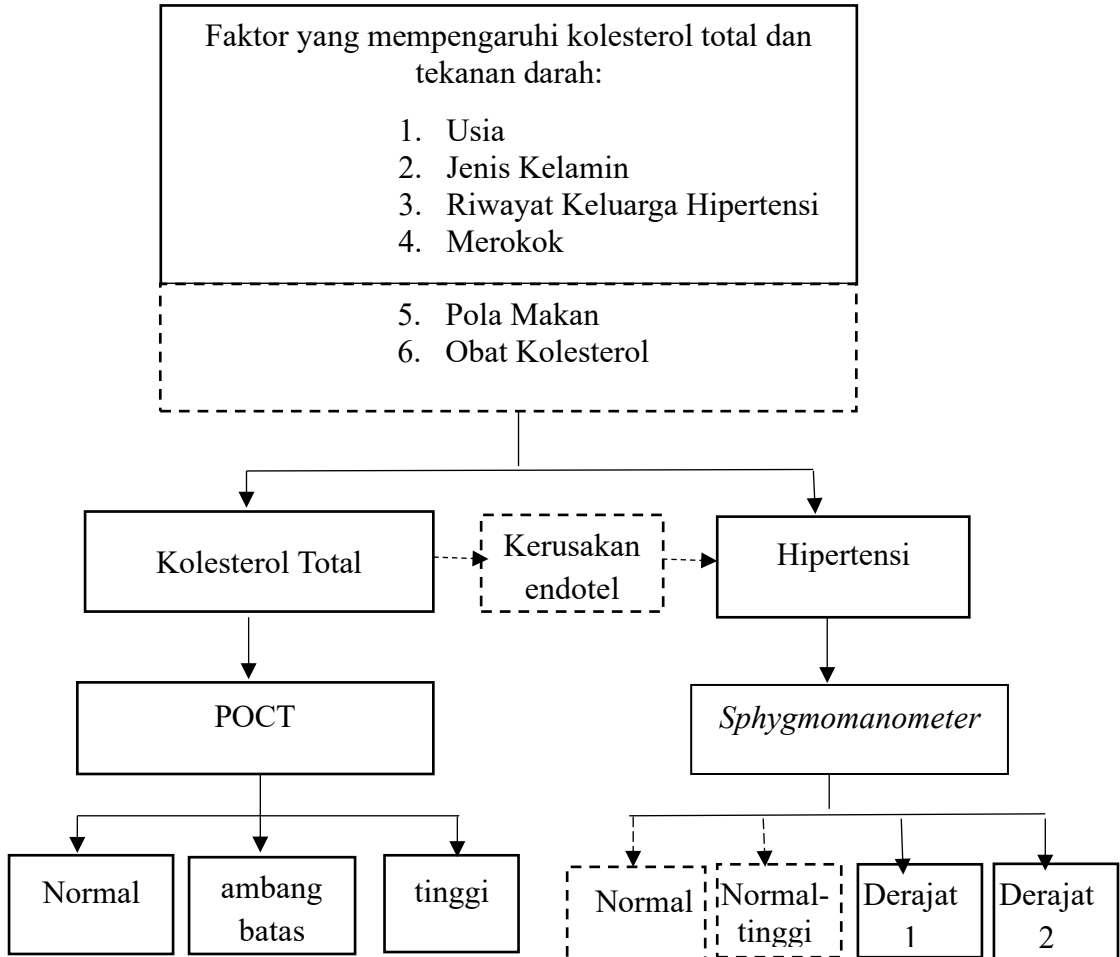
Faktor yang mempengaruhi kolesterol total dan tekanan darah:

1. Usia
2. Jenis Kelamin
3. Riwayat Keluarga Hipertensi
4. Merokok
5. Pola Makan
6. Obat Kolesterol

Kolesterol Total

Kerusakan endotel

Hipertensi

POCT

*Sphygmomanometer*

Normal

ambang batas

tinggi

Normal

Normal-tinggi

Derajat 1

Derajat 2